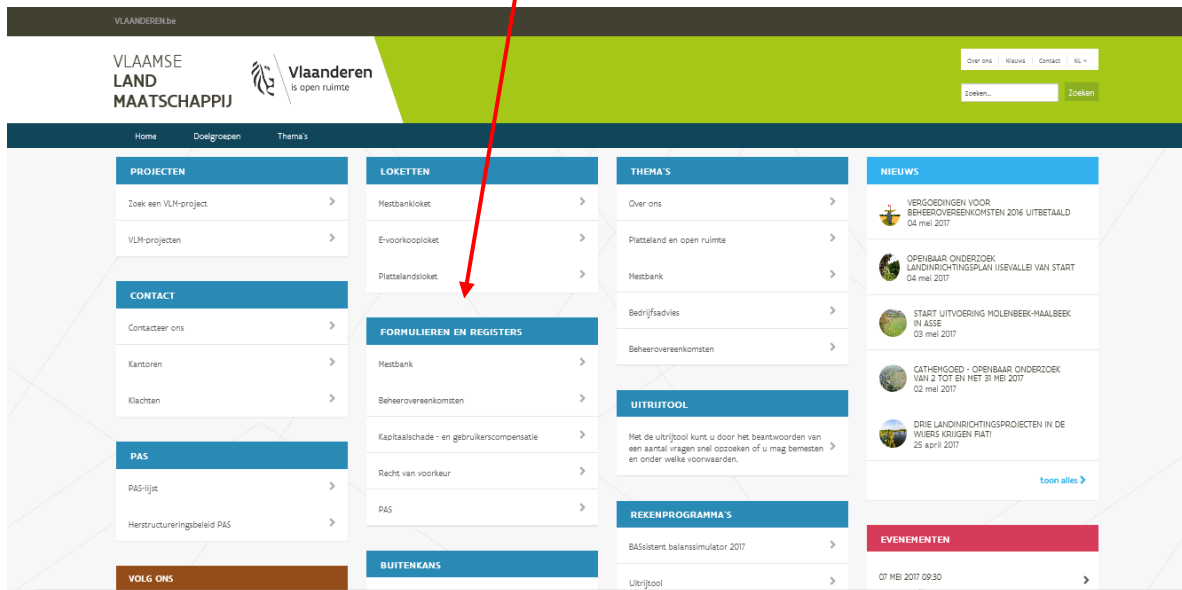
VLAANDEREN.be

VLAAMSE
LAND
MAATSCHAPPIJ

Vlaanderen
is open ruimte

Over ons | Nieuws | Contact | NL

Zoeken... Zoeken

Home Doelgroepen Thema's

PROJECTEN
Zoek een VLM-project
VLM-projecten

CONTACT
Contacteer ons
Kantoren
Klachten

PAS
PAS-lijst
Herstructureringsbeleid PAS

VOLG ONS

LOKETTEN
Mestbankloket
E-voorkooploket
Plattelandsloket

FORMULIEREN EN REGISTERS
Mestbank
Beheerovereenkomsten
Kapitaalschade - en gebruikerscompensatie
Recht van voorkeur
PAS

BUITENKANS

THEMA'S
Over ons
Platteland en open ruimte
Mestbank
Bedrijfsadvies
Beheerovereenkomsten

UITRIJTOOL
Met de uitrijtool kunt u door het beantwoorden van een aantal vragen snel opzoeken of u mag bemesten en onder welke voorwaarden.

REKENPROGRAMMA'S
BASsistent balanssimulator 2017
Uitrijtool

NIEUWS
VERGOEDINGEN VOOR BEHEEROVEREENKOMSTEN 2016 UITBETAALD
04 mei 2017
OPENBAAR ONDERZOEK LANDINRICHTINGSPLAN IJSEVALLEI VAN START
04 mei 2017
START UITVOERING MOLENBEEK-MAALBEEK IN ASSE
03 mei 2017
CATHEMGOED - OPENBAAR ONDERZOEK VAN 2 TOT EN MET 31 MEI 2017
02 mei 2017
DRIE LANDINRICHTINGSPROJECTEN IN DE WIJERS KRIJGEN FIAT!
25 april 2017
toon alles

EVENEMENTEN
07 MEI 2017 09:30